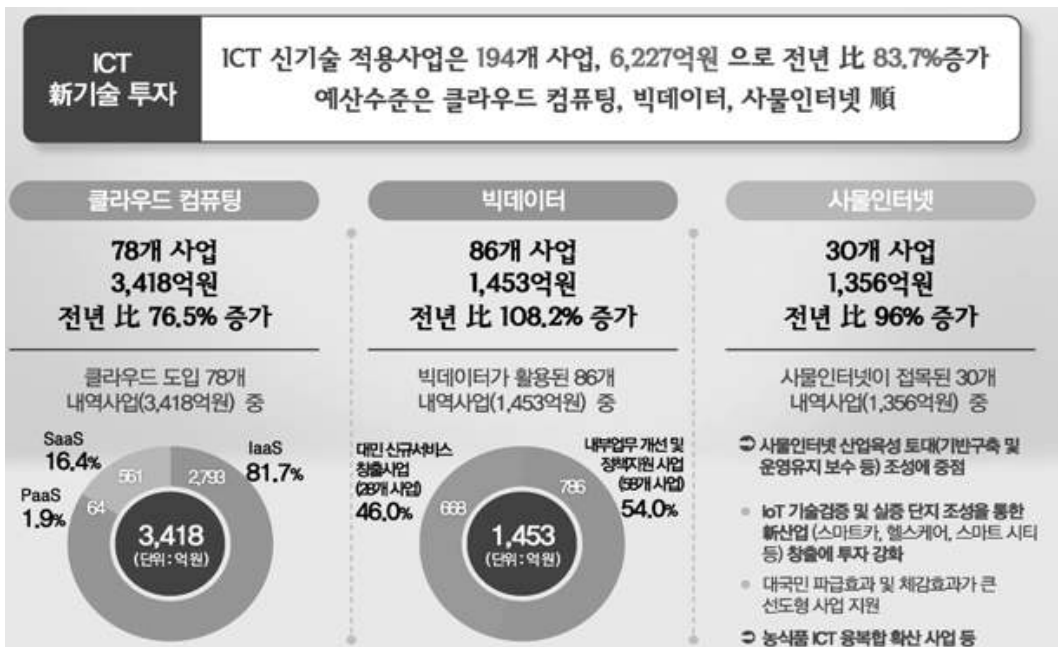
ICT 新기술 투자

ICT 신기술 적용사업은 194개 사업, 6,227억원 으로 전년 比 83.7%증가
예산수준은 클라우드 컴퓨팅, 빅데이터, 사물인터넷 順

클라우드 컴퓨팅

78개 사업
3,418억원
전년 比 76.5% 증가

클라우드 도입 78개 내역사업(3,418억원) 중

SaaS
16.4%

PaaS
1.9%

IaaS
81.7%

561

64

2,793

3,418
(단위 : 억원)

빅데이터

86개 사업
1,453억원
전년 比 108.2% 증가

빅데이터가 활용된 86개 내역사업(1,453억원) 중

대민 신규서비스 창출사업 (28개 사업)
46.0%

내부업무 개선 및 정책지원 사업 (58개 사업)
54.0%

668

786

1,453
(단위 : 억원)

사물인터넷

30개 사업
1,356억원
전년 比 96% 증가

사물인터넷이 접목된 30개 내역사업(1,356억원) 중

사물인터넷 산업육성 토대(기반구축 및 운영유지 보수 등) 조성에 중점

IoT 기술검증 및 실증 단지 조성을 통한 新산업 (스마트카, 헬스케어, 스마트 시티 등) 창출에 투자 강화

대국민 파급효과 및 체감효과가 큰 선도형 사업 지원

농식품 ICT 융복합 확산 사업 등